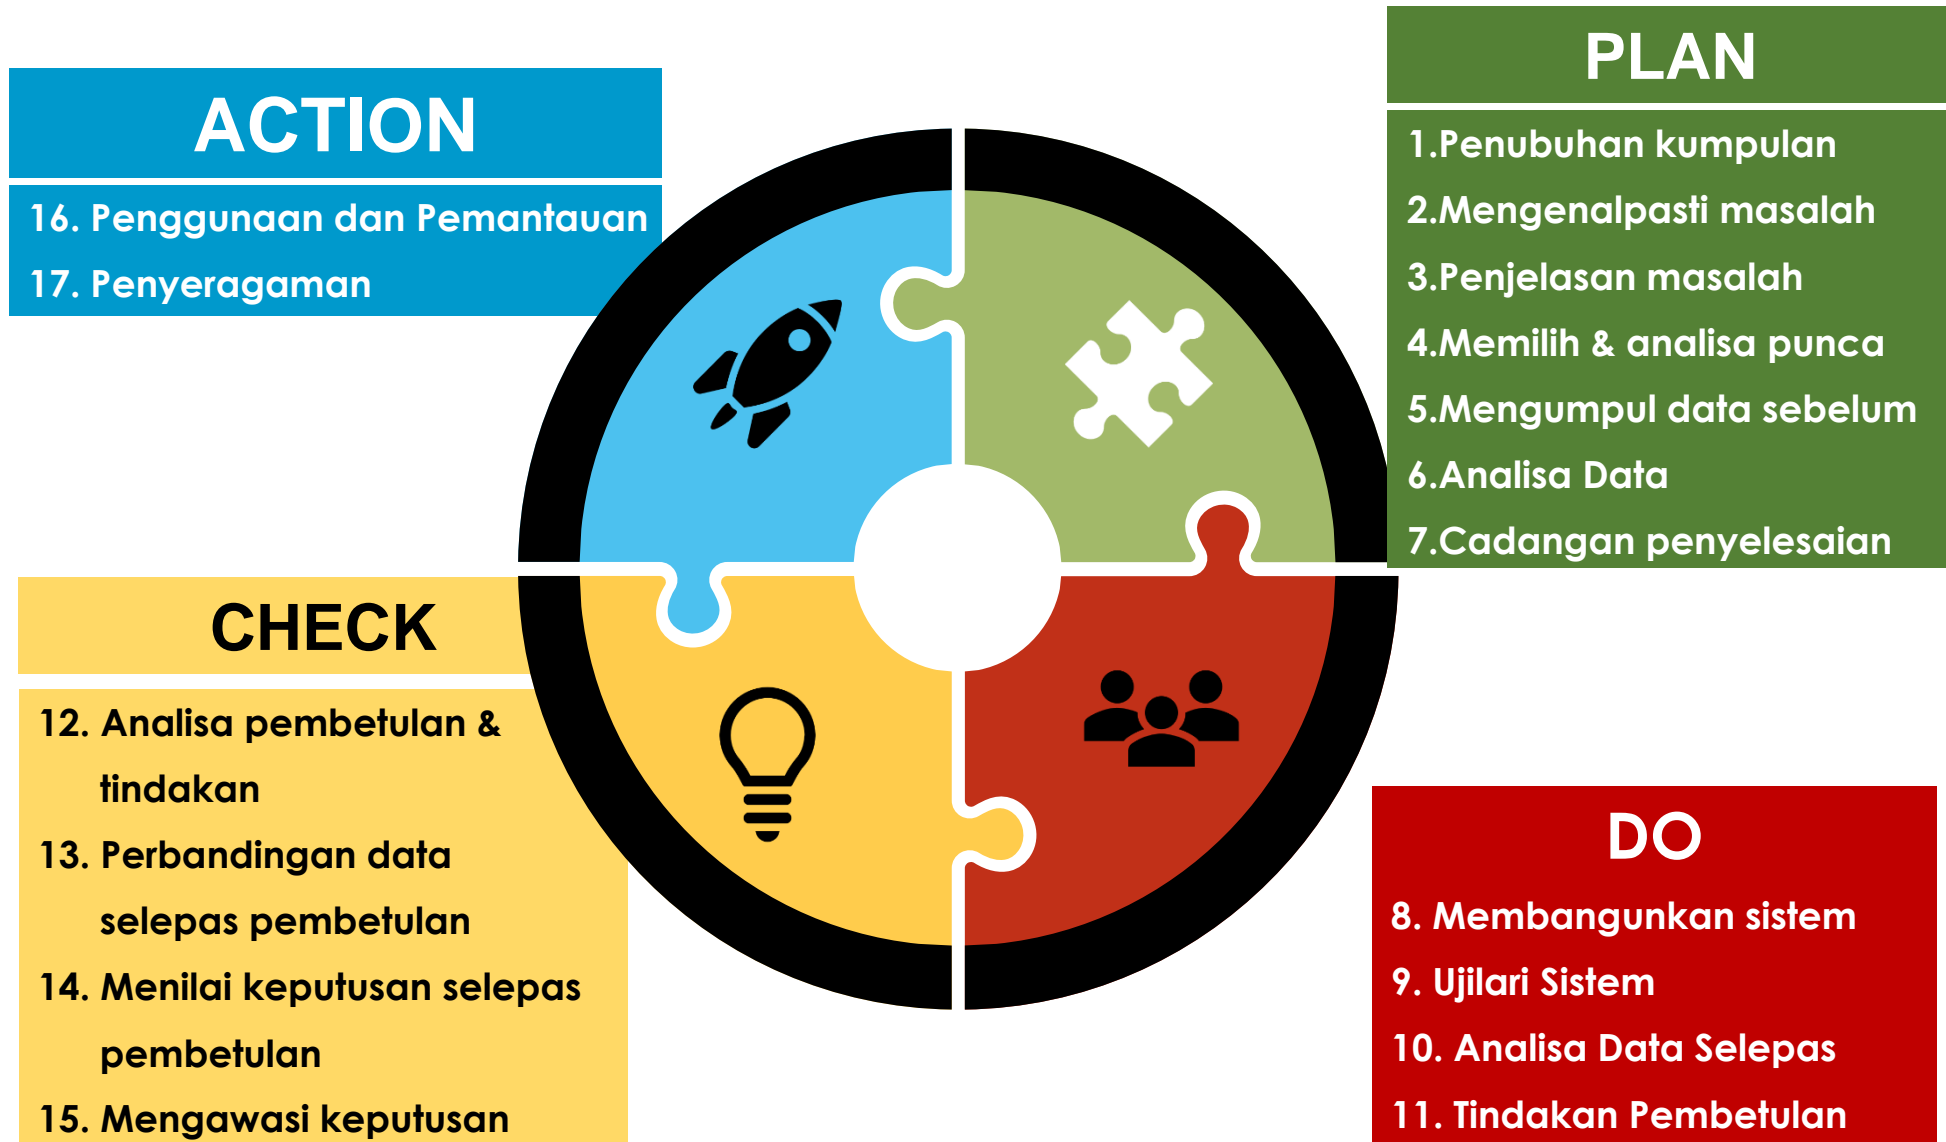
ACTION

16. Penggunaan dan Pemantauan
17. Penyeragaman

PLAN

1.Penubuhan kumpulan
2.Mengenalpasti masalah
3.Penjelasan masalah
4.Memilih & analisa punca
5.Mengumpul data sebelum
6.Analisa Data
7.Cadangan penyelesaian

CHECK

12. Analisa pembetulan & tindakan
13. Perbandingan data selepas pembetulan
14. Menilai keputusan selepas pembetulan
15. Mengawasi keputusan

DO

8. Membangunkan sistem
9. Ujilari Sistem
10. Analisa Data Selepas
11. Tindakan Pembetulan